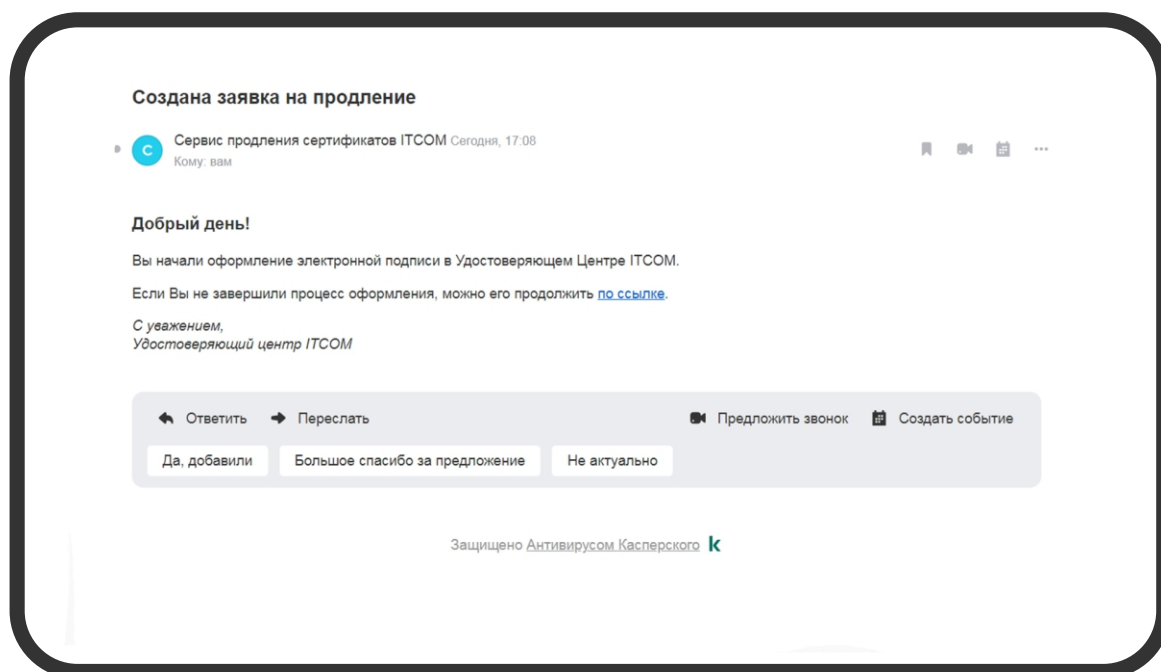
Создана заявка на продление

С

Сервис продления сертификатов ITCOM Сегодня, 17:08
Кому: вам

Добрый день!

Вы начали оформление электронной подписи в Удостоверяющем Центре ITCOM.

Если Вы не завершили процесс оформления, можно его продолжить по ссылке.

С уважением,
Удостоверяющий центр ITCOM

Ответить Переслать Предложить звонок Создать событие

Да, добавили Большое спасибо за предложение Не актуально

Защищено Антивирусом Касперского k